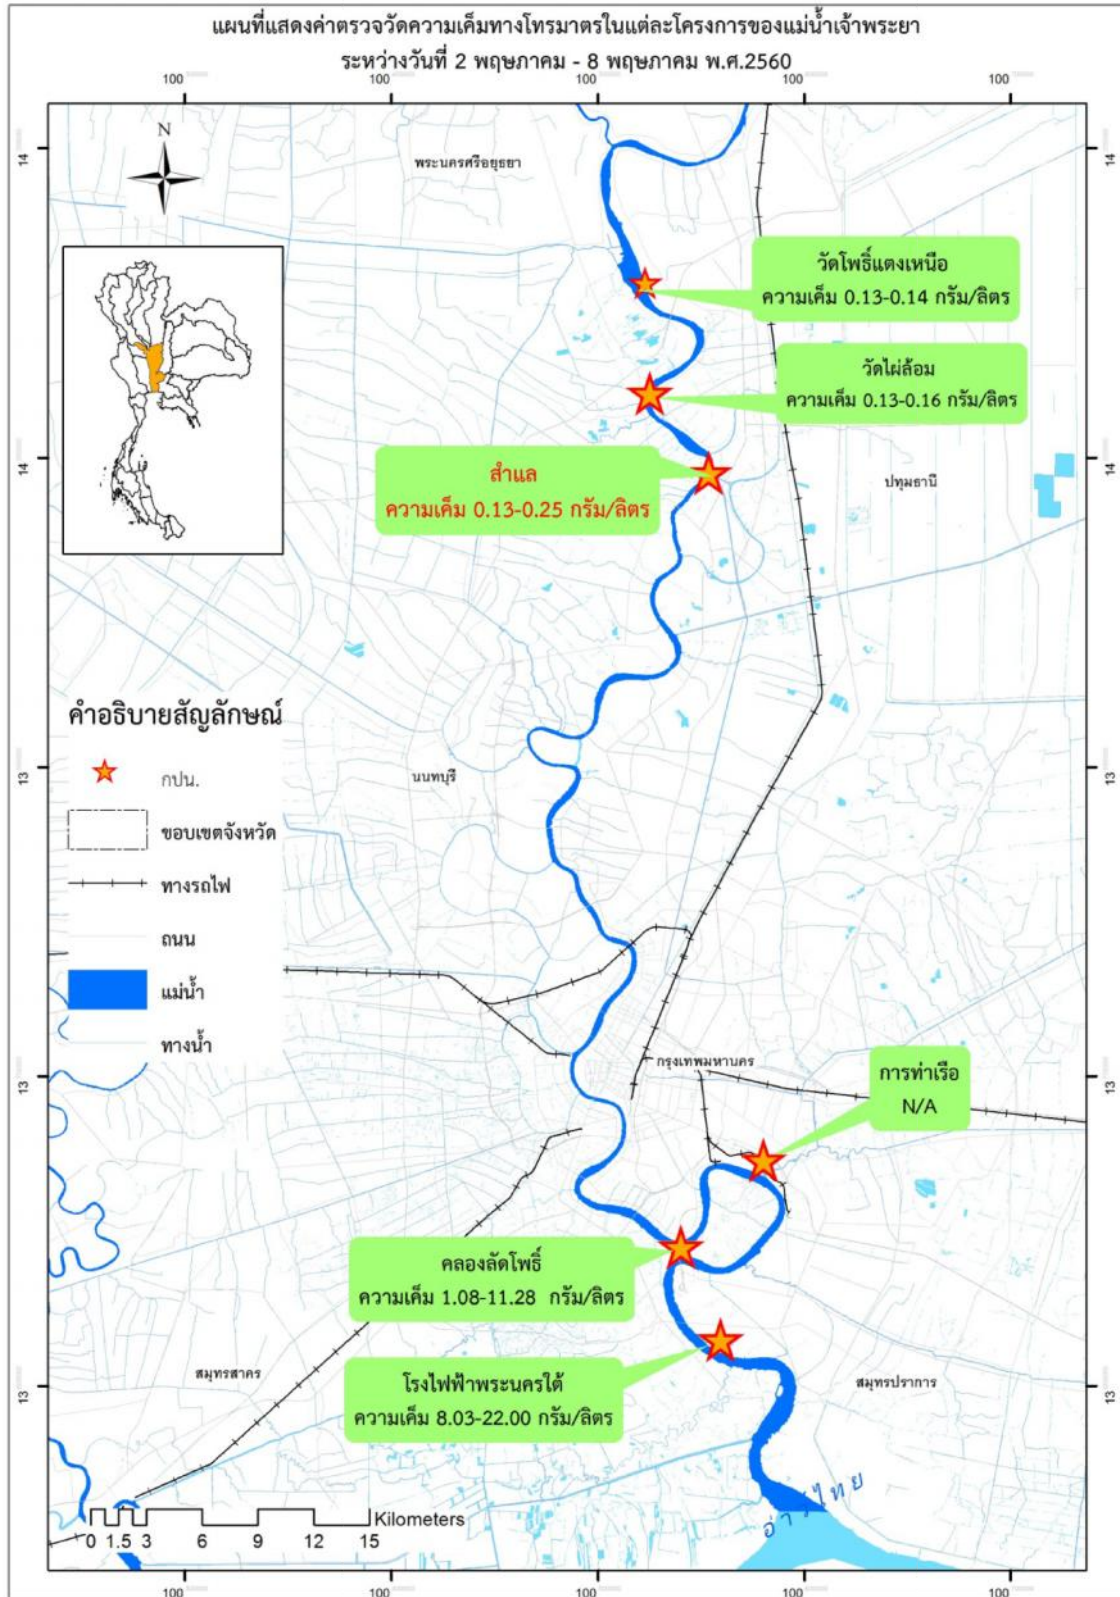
แผนที่แสดงค่าตรวจวัดความเค็มทางโทรมาตรในแต่ละโครงการของแม่น้ำเจ้าพระยา
ระหว่างวันที่ 2 พฤษภาคม - 8 พฤษภาคม พ.ศ.2560

100 100 100 100 100

N

พระนครศรีอยุธยา

วัดโพธิ์แตงเหนือ
ความเค็ม 0.13-0.14 กรัม/ลิตร

วัดไผ่ล้อม
ความเค็ม 0.13-0.16 กรัม/ลิตร

สำแล
ความเค็ม 0.13-0.25 กรัม/ลิตร

ปทุมธานี

14 14 14 14 13 13 13 13 13 13

คำอธิบายสัญลักษณ์
กปน.
ขอบเขตจังหวัด
ทางรถไฟ
ถนน
แม่น้ำ
ทางน้ำ

นนทบุรี

กรุงเทพมหานคร

การท่าเรือ
N/A

คลองลัดโพธิ์
ความเค็ม 1.08-11.28 กรัม/ลิตร

สมุทรสาคร

โรงไฟฟ้าพระนครใต้
ความเค็ม 8.03-22.00 กรัม/ลิตร

สมุทรปราการ

อ่าวไทย

0 1.5 3 6 9 12 15 Kilometers

100 100 100 100 100